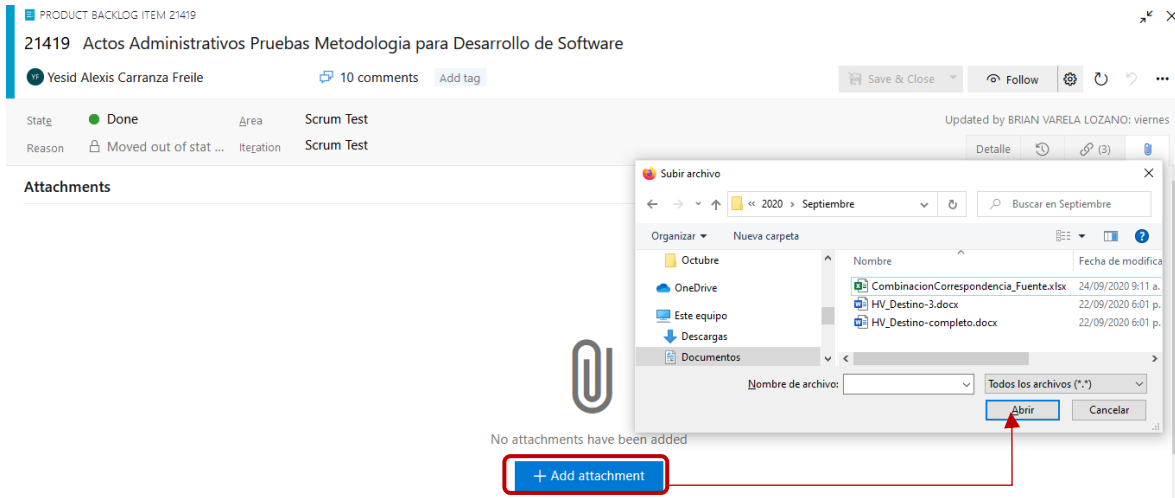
PRODUCT BACKLOG ITEM 21419

21419 Actos Administrativos Pruebas Metodologia para Desarrollo de Software

YF Yesid Alexis Carranza Freile

10 comments Add tag

Save & Close Follow

State Done Area Scrum Test

Reason Moved out of stat ... Iteration Scrum Test

Updated by BRIAN VARELA LOZANO: viernes

Detalle (3)

Attachments

No attachments have been added

+ Add attachment

Subir archivo

« 2020 › Septiembre

Buscar en Septiembre

Organizar ▾ Nueva carpeta

Octubre
OneDrive
Este equipo
Descargas
Documentos

| Nombre | Fecha de modifica |
|---|---|
| CombinacionCorrespondencia_Fuente.xlsx | 24/09/2020 9:11 a. |
| HV_Destino-3.docx | 22/09/2020 6:01 p. |
| HV_Destino-completo.docx | 22/09/2020 6:01 p. |

Nombre de archivo:

Todos los archivos (*.*)

Abrir Cancelar